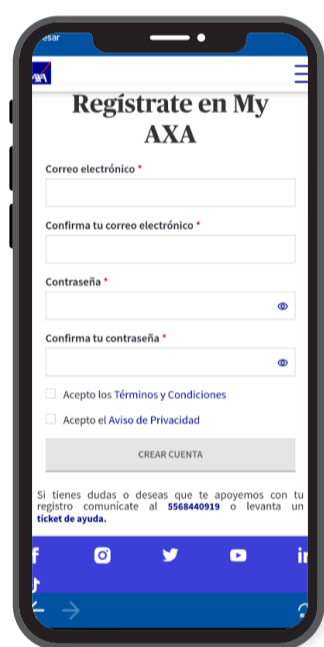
esar

AXA

Regístrate en My AXA

Correo electrónico *

Confirma tu correo electrónico *

Contraseña *

Confirma tu contraseña *

Acepto los Términos y Condiciones

Acepto el Aviso de Privacidad

CREAR CUENTA

Si tienes dudas o deseas que te apoyemos con tu registro comunícate al 5568440919 o levanta un ticket de ayuda.